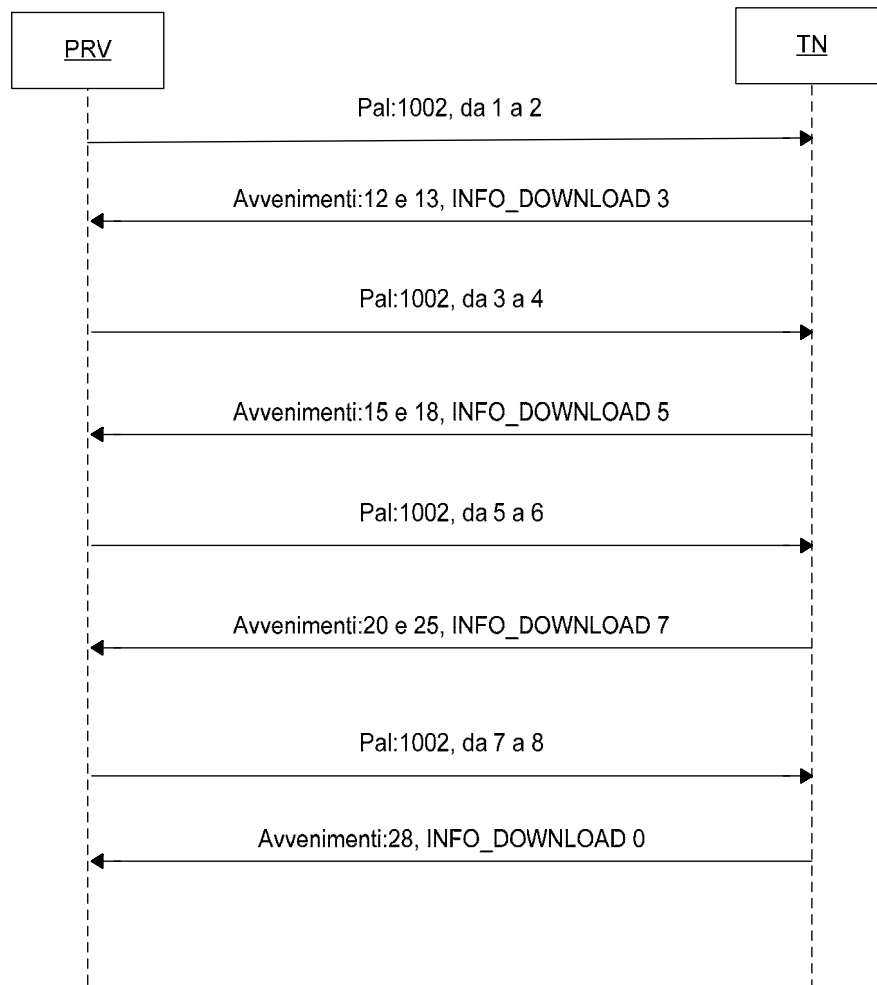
PRV

TN

Pal:1002, da 1 a 2

Avvenimenti:12 e 13, INFO_DOWNLOAD 3

Pal:1002, da 3 a 4

Avvenimenti:15 e 18, INFO_DOWNLOAD 5

Pal:1002, da 5 a 6

Avvenimenti:20 e 25, INFO_DOWNLOAD 7

Pal:1002, da 7 a 8

Avvenimenti:28, INFO_DOWNLOAD 0